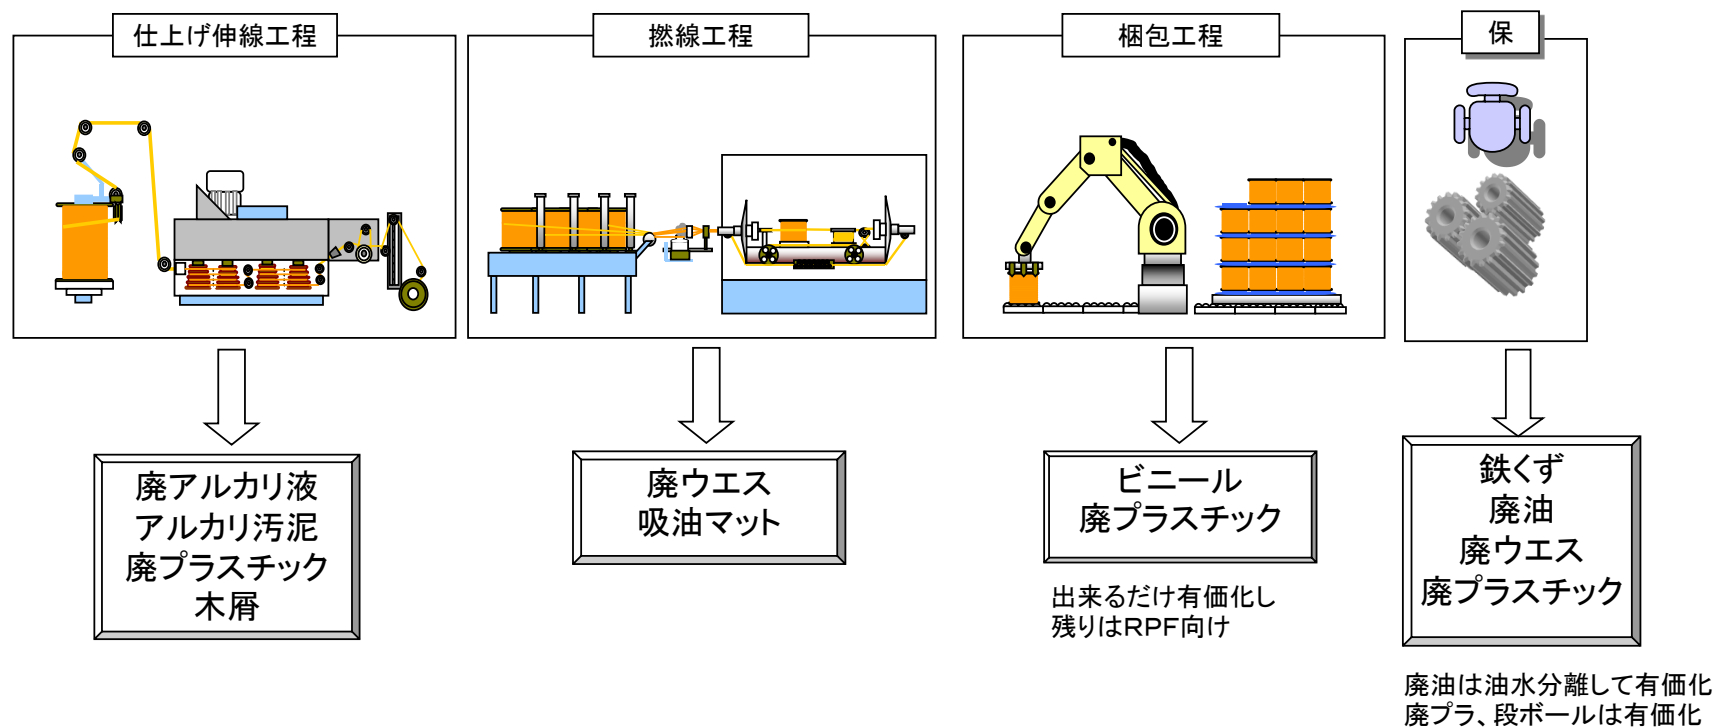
仕上げ伸線工程

撚線工程

梱包工程

保

廃アルカリ液
アルカリ汚泥
廃プラスチック
木屑

廃ウエス
吸油マット

ビニール
廃プラスチック

出来るだけ有価化し
残りはRPF向け

鉄くず
廃油
廃ウエス
廃プラスチック

廃油は油水分離して有価化
廃プラ、段ボールは有価化